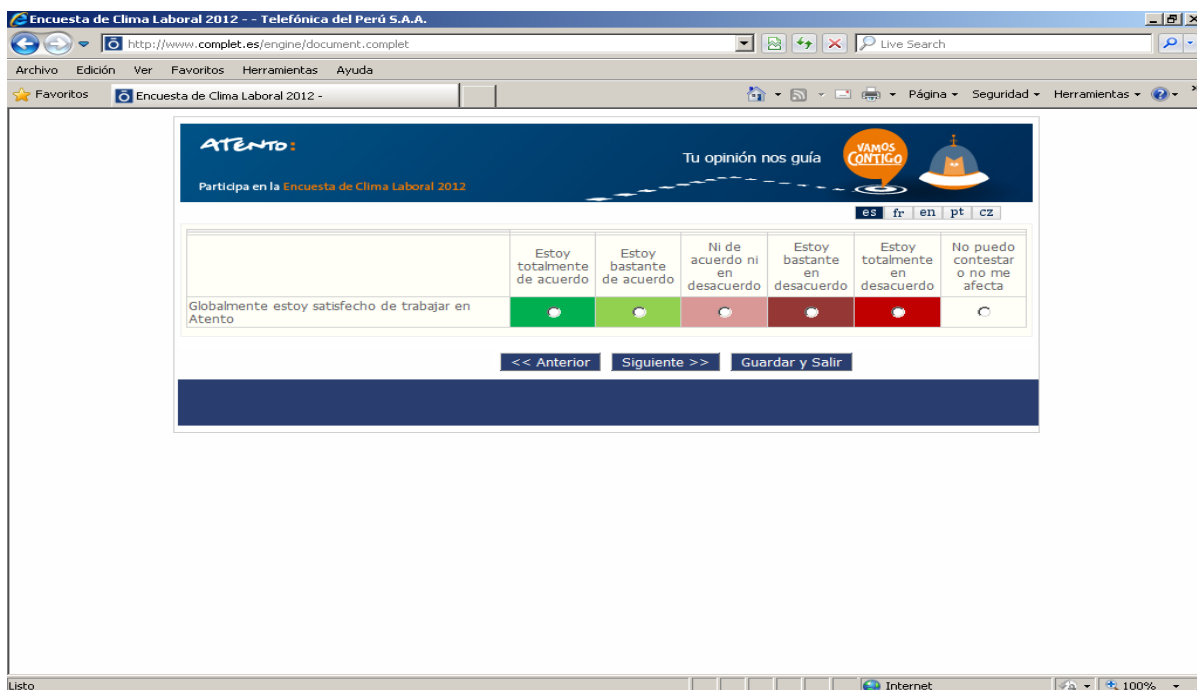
Encuesta de Clima Laboral 2012 - - Telefónica del Perú S.A.

http://www.complet.es/engine/document.complet

Live Search

Archivo Edición Ver Favoritos Herramientas Ayuda

Favoritos Encuesta de Clima Laboral 2012 -

Página Seguridad Herramientas

ATENTO:

Participa en la Encuesta de Clima Laboral 2012

Tu opinión nos guía

VAMOS CONTIGO

es fr en pt cz

| | Estoy totalmente de acuerdo | Estoy bastante de acuerdo | Ni de acuerdo ni en desacuerdo | Estoy bastante en desacuerdo | Estoy totalmente en desacuerdo | No puedo contestar o no me afecta |
|---|---|---|---|---|---|---|
| Globalmente estoy satisfecho de trabajar en Atento | | | | | | |

<< Anterior Siguiente >> Guardar y Salir

Listo Internet 100%